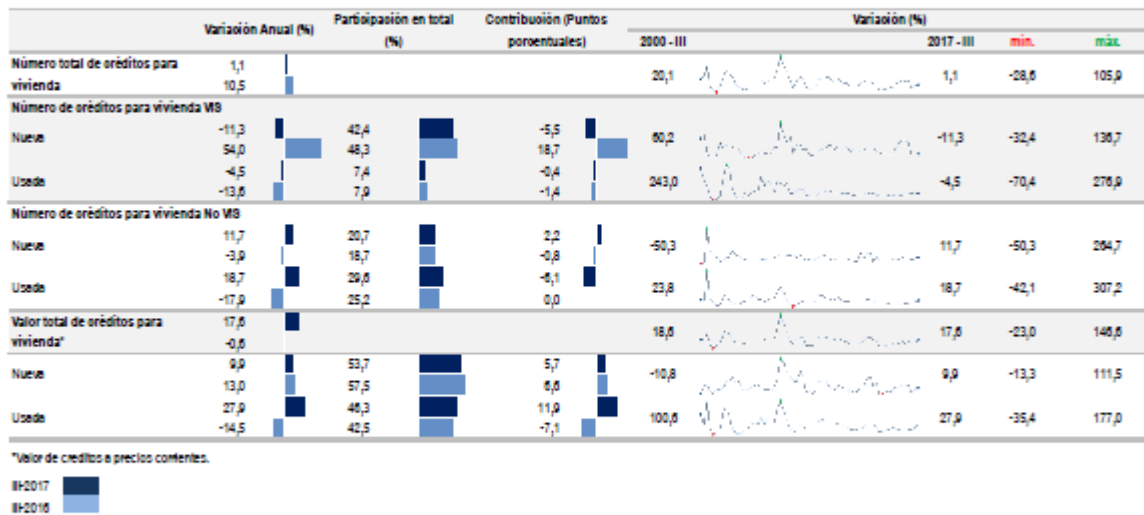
| | Variación Anual (%) | Participación en total (%) | Contribución (Puntos porcentuales) | Variación (%) 2000 - III | 2017 - III | mín. | máx. |
|---|---|---|---|---|---|---|---|
| Número total de créditos para vivienda | 1,1 / 10,5 | | | 20,1 | 1,1 | -28,6 | 105,9 |
| Número de créditos para vivienda VIS | | | | | | | |
| Nueva | -11,3 / 54,0 | 42,4 / 48,3 | -5,5 / 18,7 | 60,2 | -11,3 | -32,4 | 136,7 |
| Usada | -4,5 / -13,6 | 7,4 / 7,9 | -0,4 / -1,4 | 243,0 | -4,5 | -70,4 | 276,9 |
| Número de créditos para vivienda No VIS | | | | | | | |
| Nueva | 11,7 / -3,9 | 20,7 / 18,7 | 2,2 / -0,8 | -50,3 | 11,7 | -50,3 | 264,7 |
| Usada | 18,7 / -17,9 | 29,6 / 25,2 | -6,1 / 0,0 | 23,8 | 18,7 | -42,1 | 307,2 |
| Valor total de créditos para vivienda* | 17,6 / -0,6 | | | 18,6 | 17,6 | -23,0 | 146,6 |
| Nueva | 9,9 / 13,0 | 53,7 / 57,5 | 5,7 / 6,6 | -10,8 | 9,9 | -13,3 | 111,5 |
| Usada | 27,9 / -14,5 | 46,3 / 42,5 | 11,9 / -7,1 | 100,6 | 27,9 | -35,4 | 177,0 |

*Valor de creditos a precios corrientes.

III-2017
III-2016